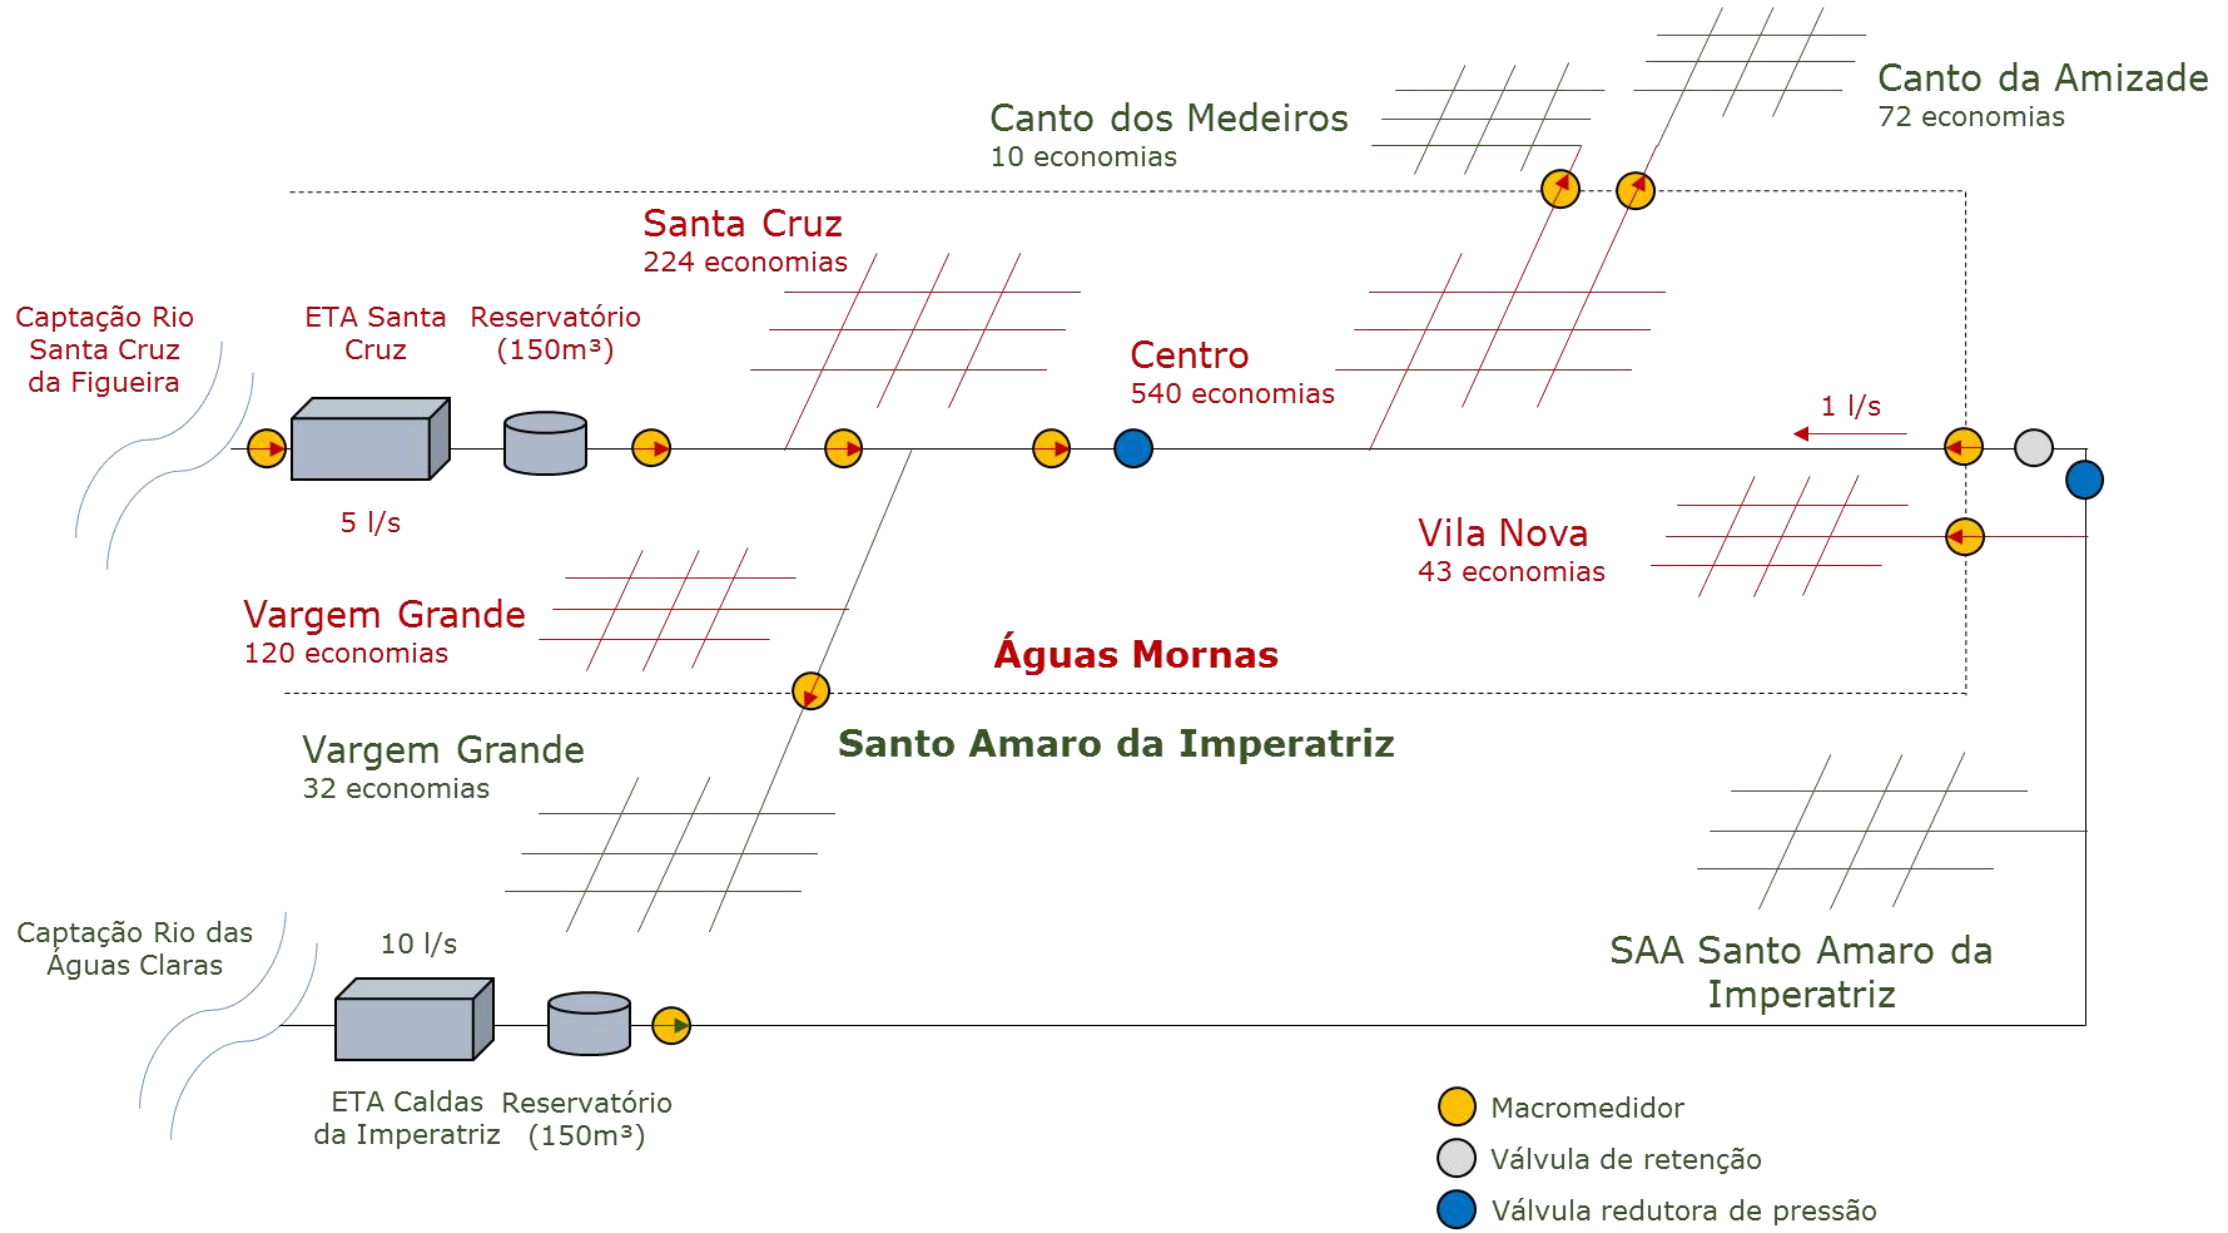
Canto dos Medeiros
10 economias

Canto da Amizade
72 economias

Santa Cruz
224 economias

Captação Rio Santa Cruz da Figueira

ETA Santa Cruz

Reservatório (150m³)

Centro
540 economias

1 l/s

5 l/s

Vila Nova
43 economias

Vargem Grande
120 economias

Águas Mornas

Vargem Grande
32 economias

Santo Amaro da Imperatriz

Captação Rio das Águas Claras

10 l/s

SAA Santo Amaro da Imperatriz

ETA Caldas da Imperatriz

Reservatório (150m³)

Macromedidor
Válvula de retenção
Válvula redutora de pressão